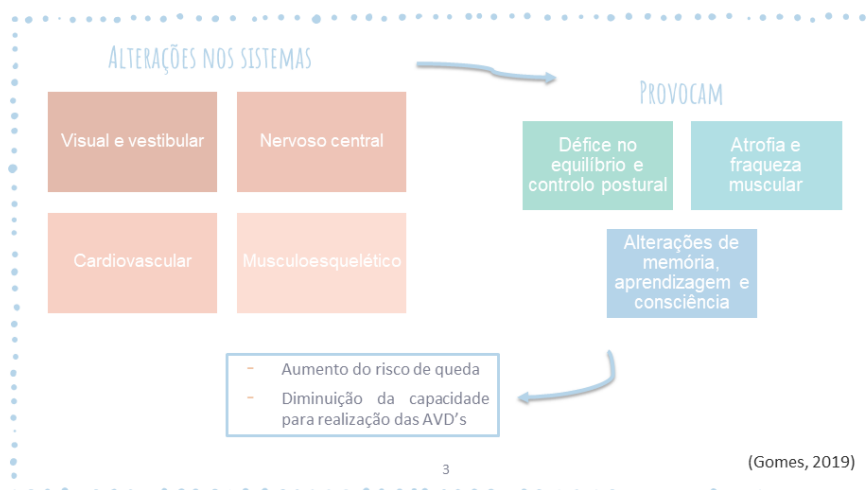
Alterações nos sistemas

Visual e vestibular

Nervoso central

Cardiovascular

Musculoesquelético

Provocam

Défice no equilíbrio e controlo postural

Atrofia e fraqueza muscular

Alterações de memória, aprendizagem e consciência

- Aumento do risco de queda
- Diminuição da capacidade para realização das AVD's

3

(Gomes, 2019)